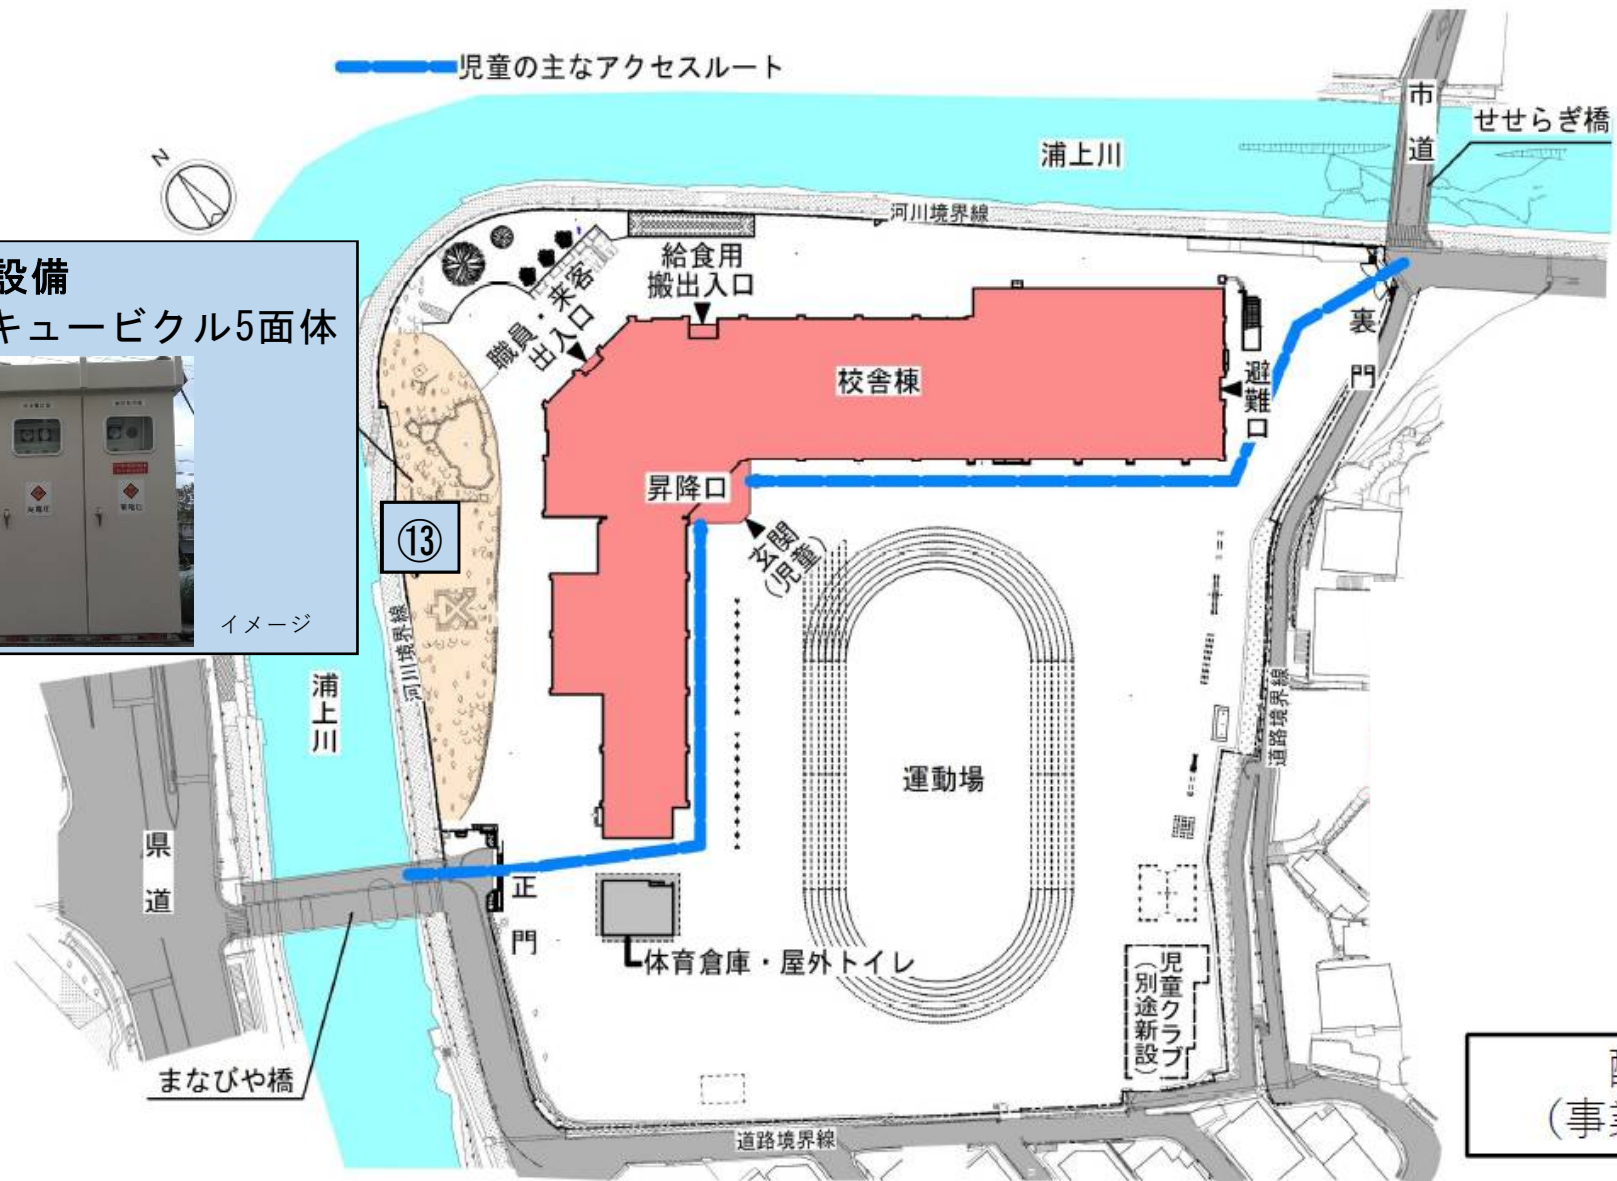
児童の主なアクセスルート

N

設備
キュービクル5面体

イメージ

⑬

浦上川

せせらぎ橋

市道

河川境界線

給食用搬出入口

職員・来客出入口

校舎棟

避難口

裏門

昇降口

玄関（児童）

運動場

河川境界線

浦上川

県道

正門

体育倉庫・屋外トイレ

児童クラブ（別途新設）

道路境界線

まなびや橋

道路境界線

配
（事